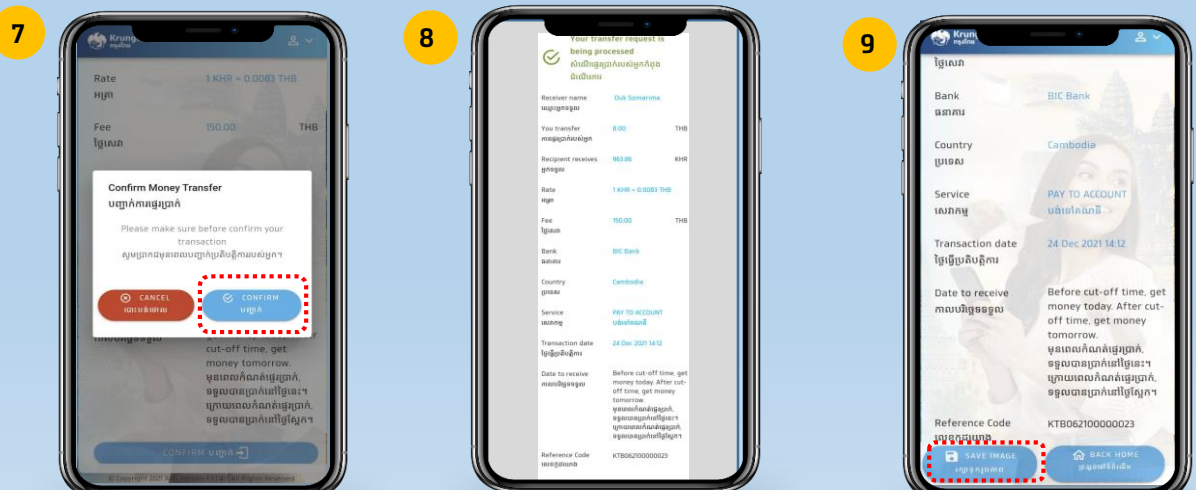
7

Rate
អត្រា
1 KHR = 0.0083 THB

Fee
ថ្លៃសេវា
150.00 THB

Confirm Money Transfer
បញ្ជាក់ការផ្ទេរប្រាក់

Please make sure before confirm your transaction
សូមប្រាកដមុនពេលបញ្ជាក់ប្រតិបត្តិការរបស់អ្នក។

CANCEL
បោះបង់

CONFIRM
បញ្ជាក់

cut-off time, get money tomorrow.
មុនពេលកំណត់ផ្ទេរប្រាក់, ទទួលបានប្រាក់នៅថ្ងៃនេះ។ ក្រោយពេលកំណត់ផ្ទេរប្រាក់, ទទួលបានប្រាក់នៅថ្ងៃស្អែក។

CONFIRM បញ្ជាក់

© Copyright 2021 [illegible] All Rights Reserved

8

Your transfer request is being processed
សំណើផ្ទេរប្រាក់របស់អ្នកកំពុងដំណើរការ

Receiver name
ឈ្មោះអ្នកទទួល
Ouk Somarima

You transfer
ការផ្ទេររបស់អ្នក
8.00 THB

Recipient receives
អ្នកទទួល
963.86 KHR

Rate
អត្រា
1 KHR = 0.0083 THB

Fee
ថ្លៃសេវា
150.00 THB

Bank
ធនាគារ
BIC Bank

Country
ប្រទេស
Cambodia

Service
សេវាកម្ម
PAY TO ACCOUNT
បង់ទៅគណនី

Transaction date
ថ្ងៃធ្វើប្រតិបត្តិការ
24 Dec 2021 14:12

Date to receive
កាលបរិច្ឆេទទទួល
Before cut-off time, get money today. After cut-off time, get money tomorrow.
មុនពេលកំណត់ផ្ទេរប្រាក់, ទទួលបានប្រាក់នៅថ្ងៃនេះ។ ក្រោយពេលកំណត់ផ្ទេរប្រាក់, ទទួលបានប្រាក់នៅថ្ងៃស្អែក។

Reference Code
លេខកូដយោង
KTB062100000023

9

Krungthai

ថ្លៃសេវា

Bank
ធនាគារ
BIC Bank

Country
ប្រទេស
Cambodia

Service
សេវាកម្ម
PAY TO ACCOUNT
បង់ទៅគណនី

Transaction date
ថ្ងៃធ្វើប្រតិបត្តិការ
24 Dec 2021 14:12

Date to receive
កាលបរិច្ឆេទទទួល
Before cut-off time, get money today. After cut-off time, get money tomorrow.
មុនពេលកំណត់ផ្ទេរប្រាក់, ទទួលបានប្រាក់នៅថ្ងៃនេះ។ ក្រោយពេលកំណត់ផ្ទេរប្រាក់, ទទួលបានប្រាក់នៅថ្ងៃស្អែក។

Reference Code
លេខកូដយោង
KTB062100000023

SAVE IMAGE
រក្សាទុករូបភាព

BACK HOME
ត្រឡប់ទៅទំព័រដើម